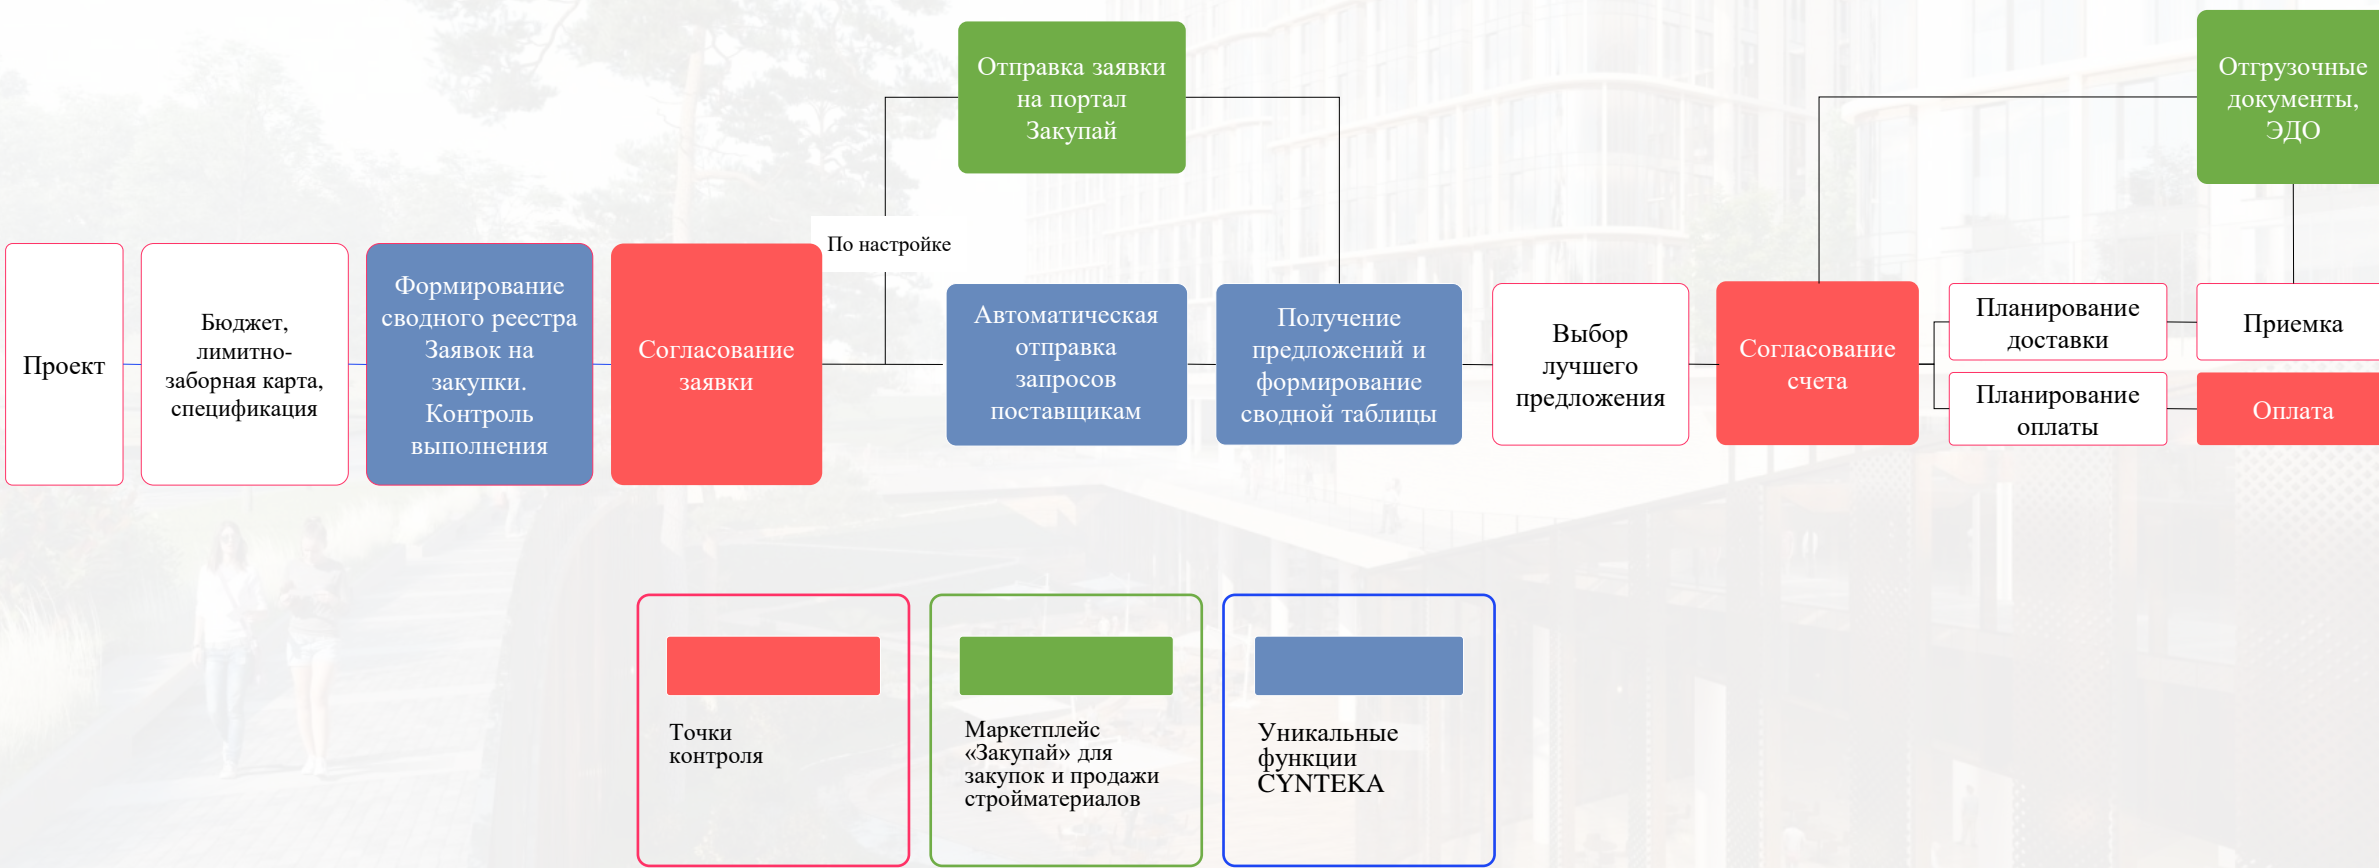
Отправка заявки на портал Закупай

Отгрузочные документы, ЭДО

По настройке

Проект

Бюджет, лимитно-заборная карта, спецификация

Формирование сводного реестра Заявок на закупки. Контроль выполнения

Согласование заявки

Автоматическая отправка запросов поставщикам

Получение предложений и формирование сводной таблицы

Выбор лучшего предложения

Согласование счета

Планирование доставки

Планирование оплаты

Приемка

Оплата

Точки контроля

Маркетплейс «Закупай» для закупок и продажи стройматериалов

Уникальные функции CYNTEKA